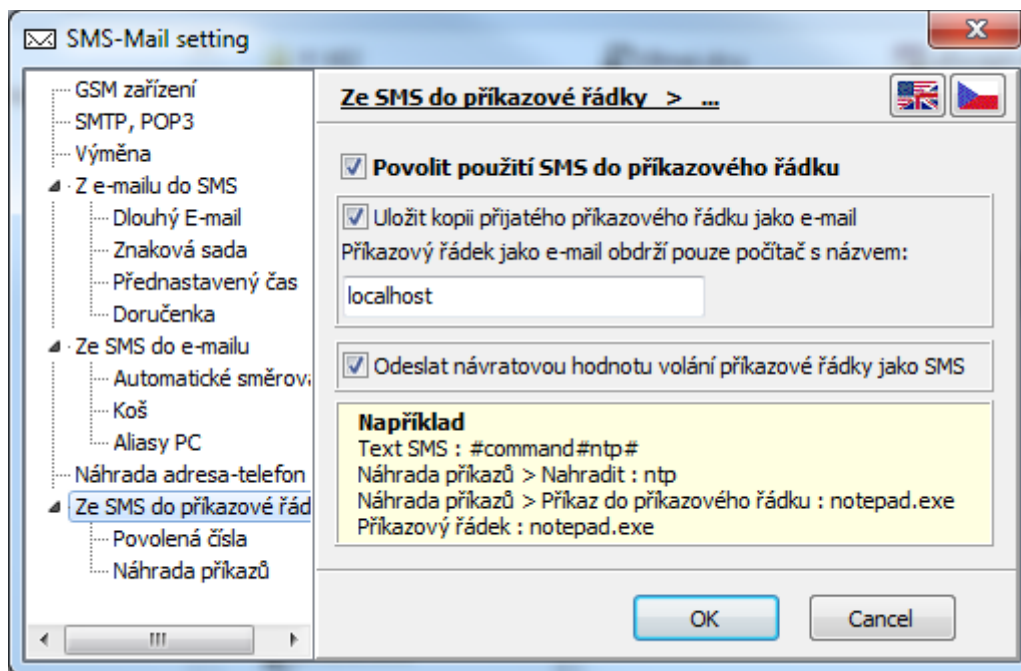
SMS-Mail setting

GSM zařízení
SMTP, POP3
Výměna
Z e-mailu do SMS
Dlouhý E-mail
Znaková sada
Přednastavený čas
Doručenka
Ze SMS do e-mailu
Automatické směrova
Koš
Aliasy PC
Náhrada adresa-telefon
Ze SMS do příkazové řád
Povolená čísla
Náhrada příkazů

Ze SMS do příkazové řádky > ...

Povolit použití SMS do příkazového řádku

Uložit kopii přijatého příkazového řádku jako e-mail

Příkazový řádek jako e-mail obdrží pouze počítač s názvem:

localhost

Odeslat návratovou hodnotu volání příkazové řádky jako SMS

Například
Text SMS : #command#ntp#
Náhrada příkazů > Nahradit : ntp
Náhrada příkazů > Příkaz do příkazového řádku : notepad.exe
Příkazový řádek : notepad.exe

OK
Cancel